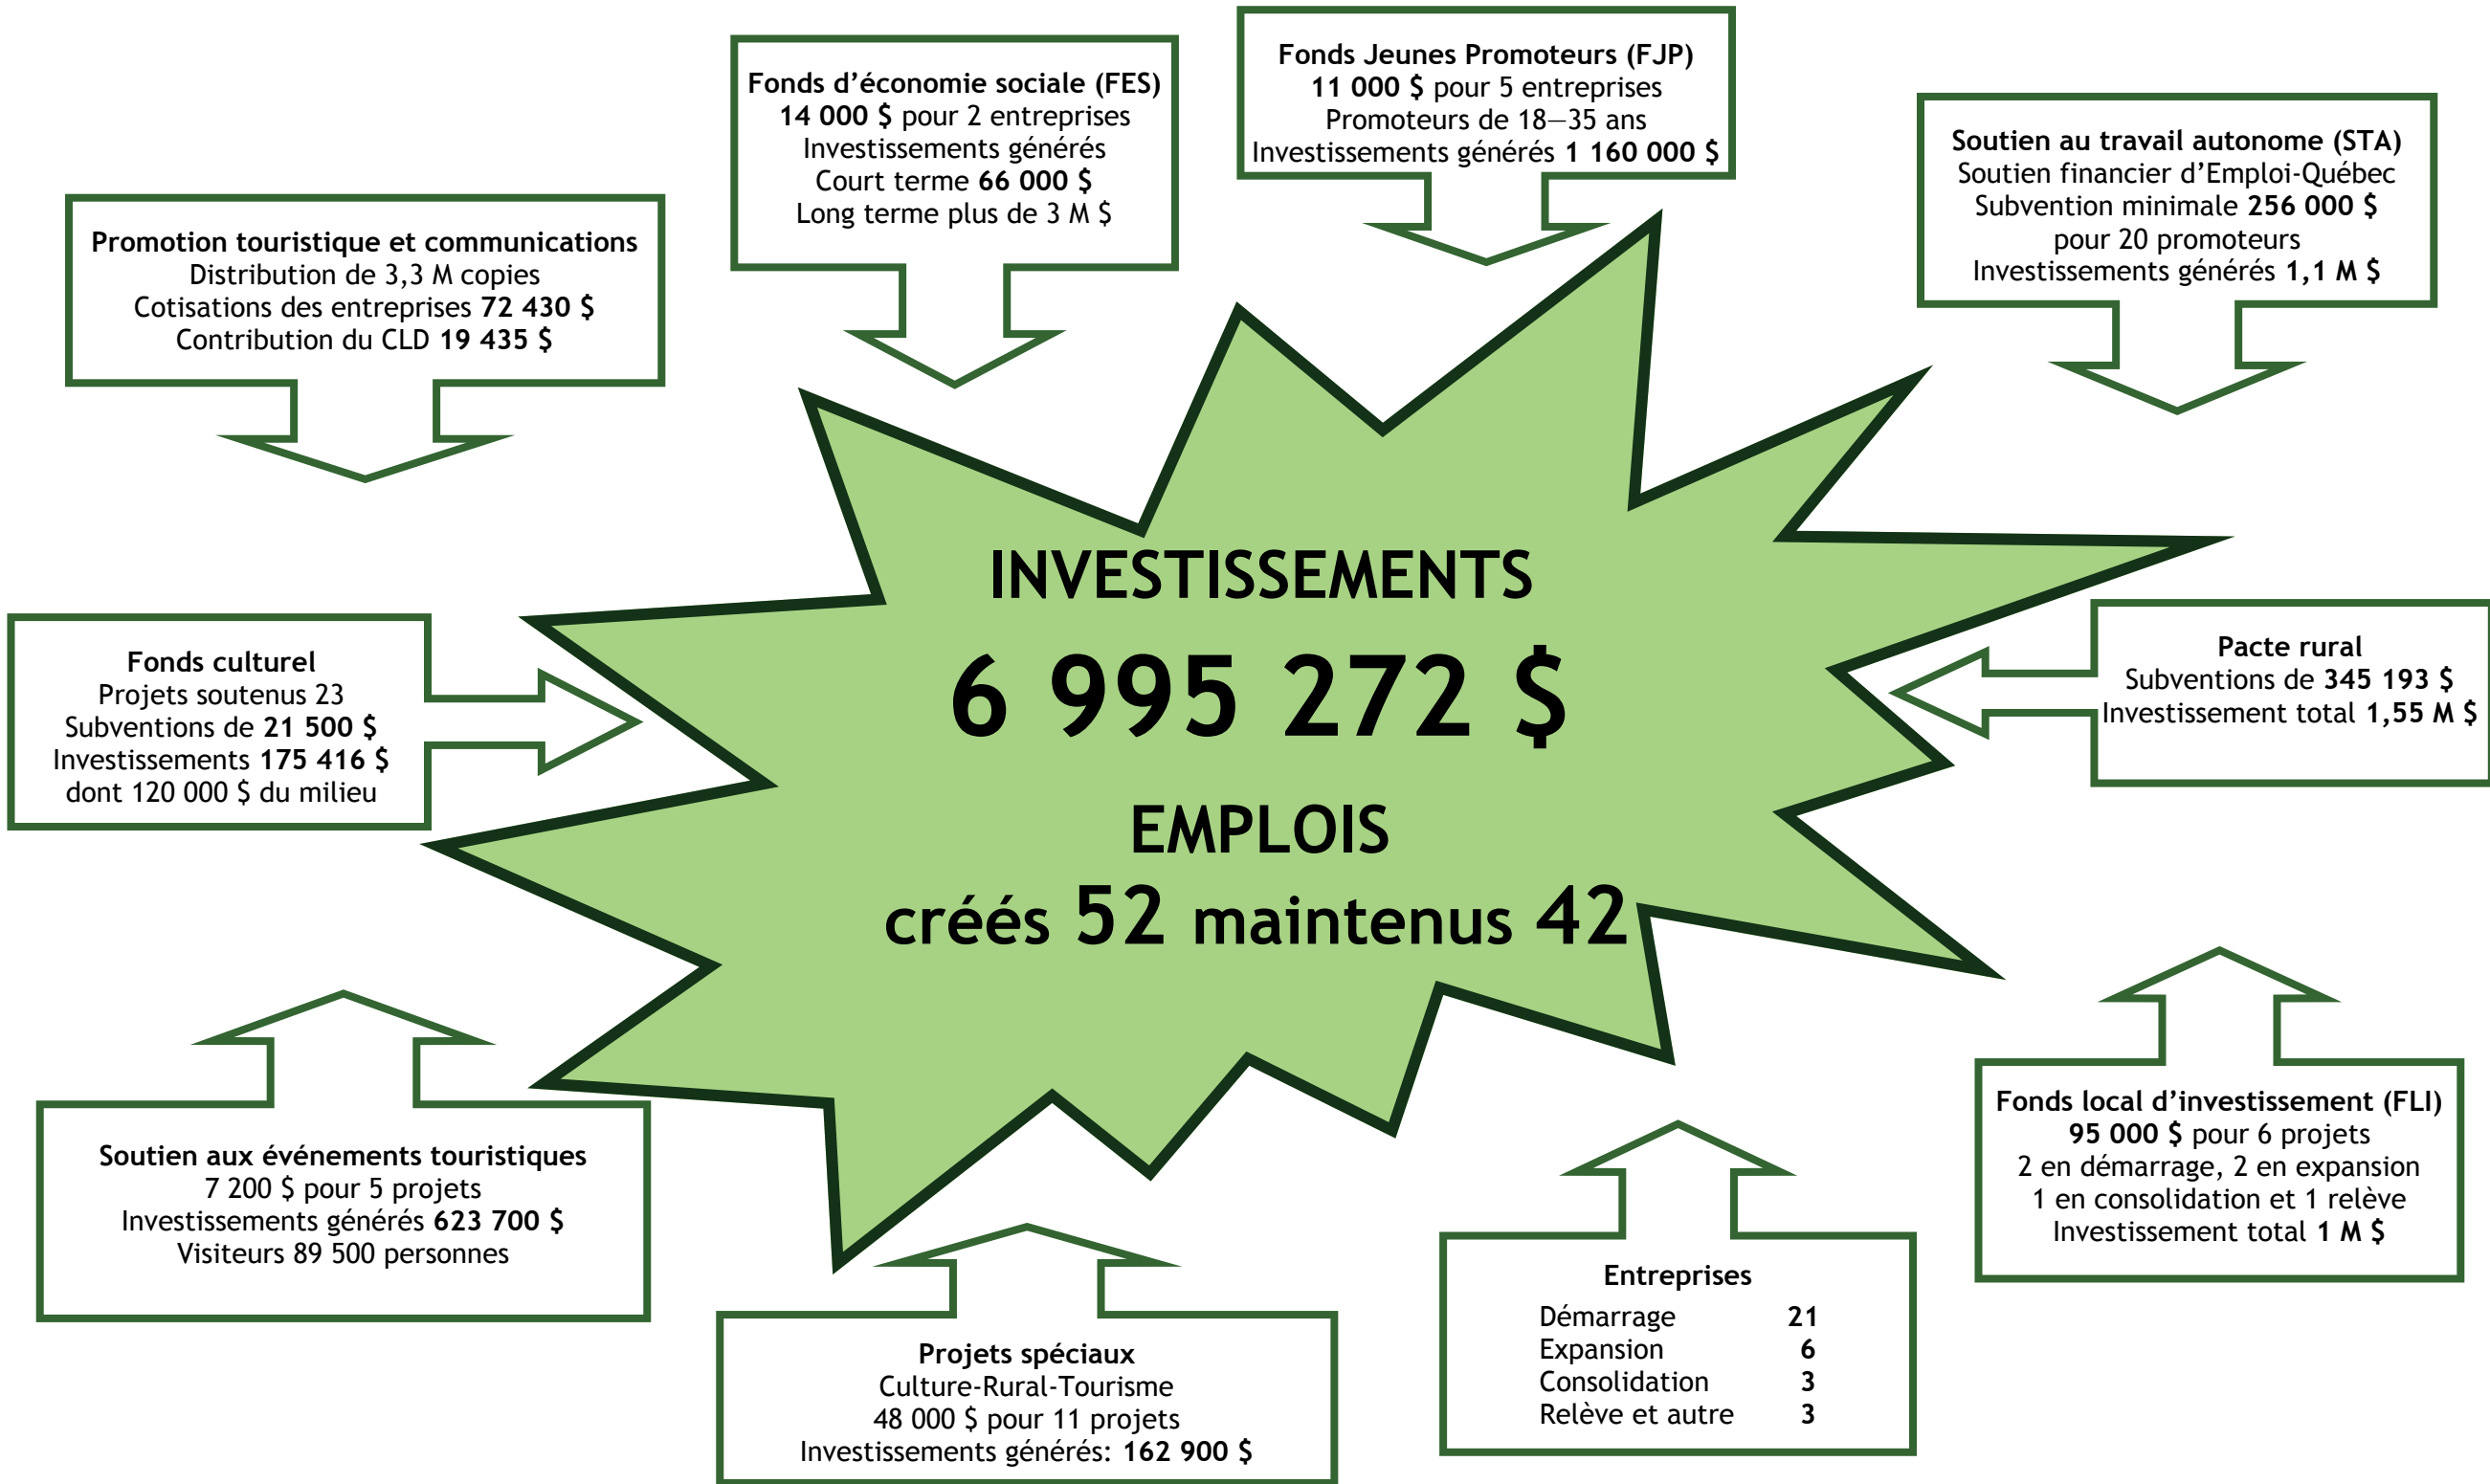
Fonds d'économie sociale (FES)
14 000 $ pour 2 entreprises
Investissements générés
Court terme 66 000 $
Long terme plus de 3 M $

Fonds Jeunes Promoteurs (FJP)
11 000 $ pour 5 entreprises
Promoteurs de 18—35 ans
Investissements générés 1 160 000 $

Soutien au travail autonome (STA)
Soutien financier d'Emploi-Québec
Subvention minimale 256 000 $
pour 20 promoteurs
Investissements générés 1,1 M $

Promotion touristique et communications
Distribution de 3,3 M copies
Cotisations des entreprises 72 430 $
Contribution du CLD 19 435 $

INVESTISSEMENTS
6 995 272 $
EMPLOIS
créés 52 maintenus 42

Fonds culturel
Projets soutenus 23
Subventions de 21 500 $
Investissements 175 416 $
dont 120 000 $ du milieu

Pacte rural
Subventions de 345 193 $
Investissement total 1,55 M $

Soutien aux événements touristiques
7 200 $ pour 5 projets
Investissements générés 623 700 $
Visiteurs 89 500 personnes

Fonds local d'investissement (FLI)
95 000 $ pour 6 projets
2 en démarrage, 2 en expansion
1 en consolidation et 1 relève
Investissement total 1 M $

Entreprises
| Démarrage | 21 |
|---|---|
| Expansion | 6 |
| Consolidation | 3 |
| Relève et autre | 3 |

Projets spéciaux
Culture-Rural-Tourisme
48 000 $ pour 11 projets
Investissements générés: 162 900 $